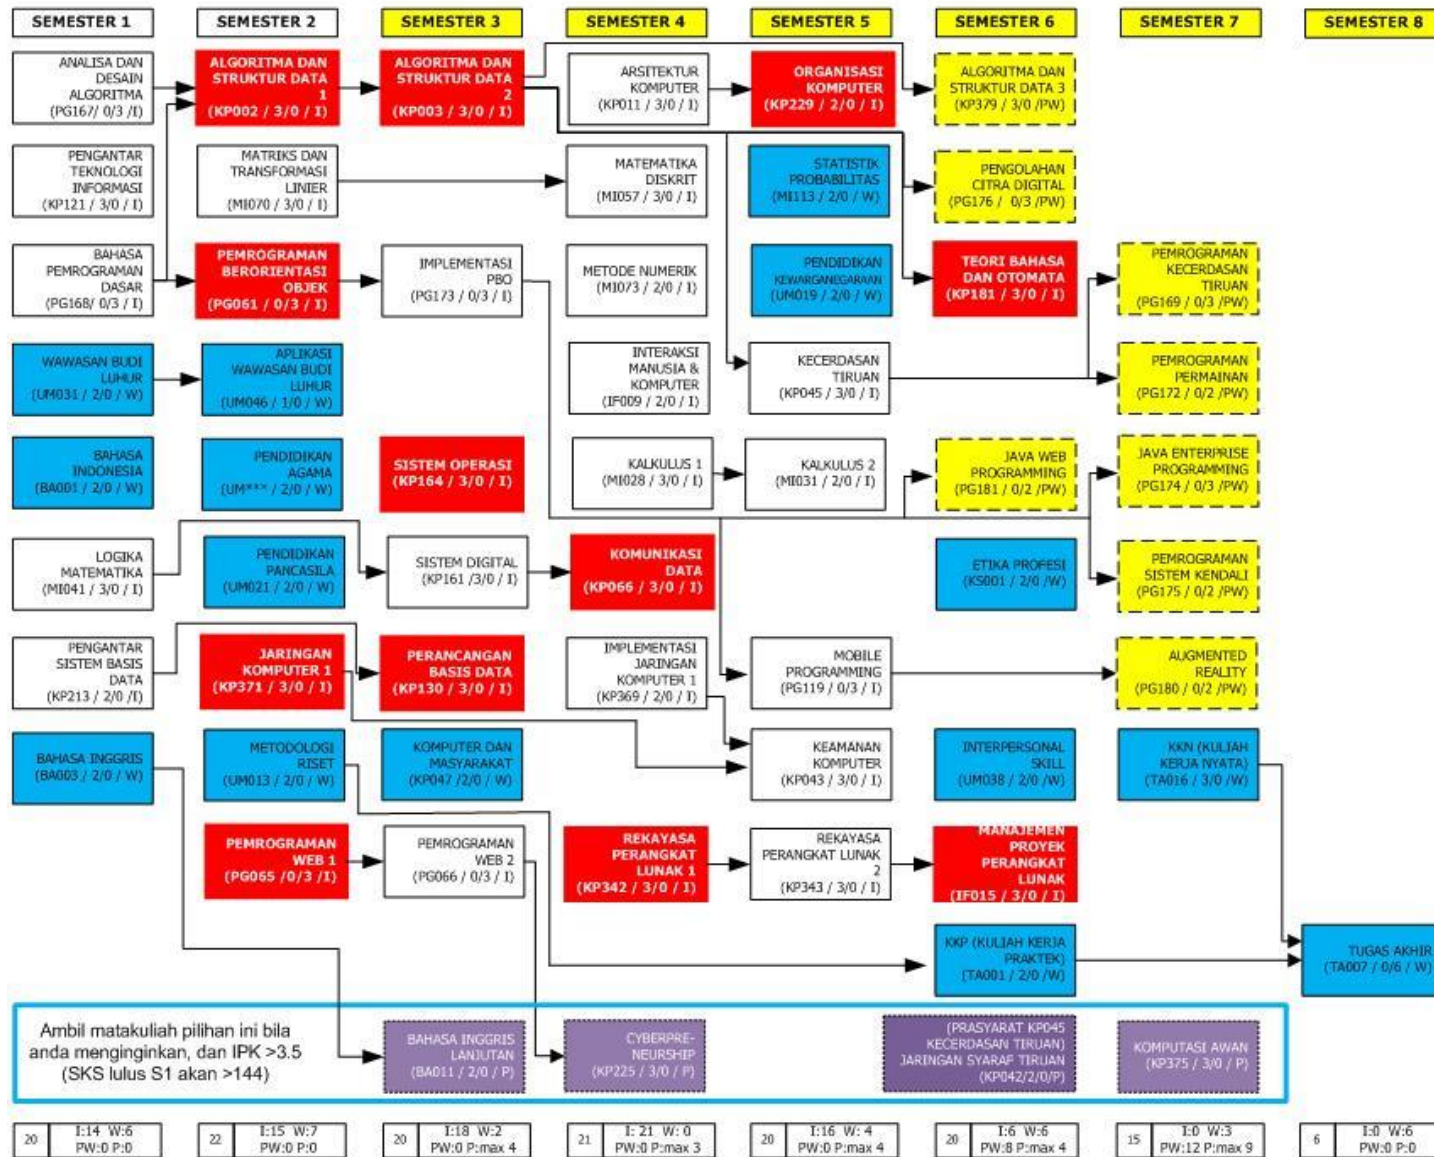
SEMESTER 1
SEMESTER 2
SEMESTER 3
SEMESTER 4
SEMESTER 5
SEMESTER 6
SEMESTER 7
SEMESTER 8

ANALISA DAN DESAIN ALGORITMA (PG167/ 0/3 /I)

PENGANTAR TEKNOLOGI INFORMASI (KP121 / 3/0 / I)

BAHASA PEMROGRAMAN DASAR (PG168/ 0/3 / I)

WAWASAN BUDI LUHUR (UM031 / 2/0 / W)

BAHASA INDONESIA (BA001 / 2/0 / W)

LOGIKA MATEMATIKA (MI041 / 3/0 / I)

PENGANTAR SISTEM BASIS DATA (KP213 / 2/0 /I)

BAHASA INGGRIS (BA003 / 2/0 / W)

ALGORITMA DAN STRUKTUR DATA 1 (KP002 / 3/0 / I)

MATRIKS DAN TRANSFORMASI LINIER (MI070 / 3/0 / I)

PEMROGRAMAN BERORIENTASI OBJEK (PG061 / 0/3 / I)

APLIKASI WAWASAN BUDI LUHUR (UM046 / 1/0 / W)

PENDIDIKAN AGAMA (UM*** / 2/0 / W)

PENDIDIKAN PANCASILA (UM021 / 2/0 / W)

JARINGAN KOMPUTER 1 (KP371 / 3/0 / I)

METODOLOGI RISET (UM013 / 2/0 / W)

PEMROGRAMAN WEB 1 (PG065 /0/3 /I)

ALGORITMA DAN STRUKTUR DATA 2 (KP003 / 3/0 / I)

IMPLEMENTASI PBO (PG173 / 0/3 / I)

SISTEM OPERASI (KP164 / 3/0 / I)

SISTEM DIGITAL (KP161 /3/0 / I)

PERANCANGAN BASIS DATA (KP130 / 3/0 / I)

KOMPUTER DAN MASYARAKAT (KP047 /2/0 / W)

PEMROGRAMAN WEB 2 (PG066 / 0/3 / I)

ARSITEKTUR KOMPUTER (KP011 / 3/0 / I)

MATEMATIKA DISKRIT (MI057 / 3/0 / I)

METODE NUMERIK (MI073 / 2/0 / I)

INTERAKSI MANUSIA & KOMPUTER (IF009 / 2/0 / I)

KALKULUS 1 (MI028 / 3/0 / I)

KOMUNIKASI DATA (KP066 / 3/0 / I)

IMPLEMENTASI JARINGAN KOMPUTER 1 (KP369 / 2/0 / I)

REKAYASA PERANGKAT LUNAK 1 (KP342 / 3/0 / I)

ORGANISASI KOMPUTER (KP229 / 2/0 / I)

STATISTIK PROBABILITAS (MI113 / 2/0 / W)

PENDIDIKAN KEWARGANEGARAAN (UM019 / 2/0 / W)

KECERDASAN TIRUAN (KP045 / 3/0 / I)

KALKULUS 2 (MI031 / 2/0 / I)

MOBILE PROGRAMMING (PG119 / 0/3 / I)

KEAMANAN KOMPUTER (KP043 / 3/0 / I)

REKAYASA PERANGKAT LUNAK 2 (KP343 / 3/0 / I)

ALGORITMA DAN STRUKTUR DATA 3 (KP379 / 3/0 /PW)

PENGOLAHAN CITRA DIGITAL (PG176 / 0/3 /PW)

TEORI BAHASA DAN OTOMATA (KP181 / 3/0 / I)

JAVA WEB PROGRAMMING (PG181 / 0/2 /PW)

ETIKA PROFESI (KS001 / 2/0 /W)

INTERPERSONAL SKILL (UM038 / 2/0 /W)

MANAJEMEN PROYEK PERANGKAT LUNAK (IF015 / 3/0 / I)

KKP (KULIAH KERJA PRAKTEK) (TA001 / 2/0 /W)

PEMROGRAMAN KECERDASAN TIRUAN (PG169 / 0/3 /PW)

PEMROGRAMAN PERMAINAN (PG172 / 0/2 /PW)

JAVA ENTERPRISE PROGRAMMING (PG174 / 0/3 /PW)

PEMROGRAMAN SISTEM KENDALI (PG175 / 0/2 /PW)

AUGMENTED REALITY (PG180 / 0/2 /PW)

KKN (KULIAH KERJA NYATA) (TA016 / 3/0 /W)

TUGAS AKHIR (TA007 / 0/6 / W)

Ambil matakuliah pilihan ini bila anda menginginkan, dan IPK >3.5 (SKS lulus S1 akan >144)

BAHASA INGGRIS LANJUTAN (BA011 / 2/0 / P)

CYBERPRENEURSHIP (KP225 / 3/0 / P)

(PRASYARAT KP045 KECERDASAN TIRUAN) JARINGAN SYARAF TIRUAN (KP042/2/0/P)

KOMPUTASI AWAN (KP375 / 3/0 / P)

20 I:14 W:6 PW:0 P:0
22 I:15 W:7 PW:0 P:0
20 I:18 W:2 PW:0 P:max 4
21 I: 21 W: 0 PW:0 P:max 3
20 I:16 W: 4 PW:0 P:max 4
20 I:6 W:6 PW:8 P:max 4
15 I:0 W:3 PW:12 P:max 9
6 I:0 W:6 PW:0 P:0